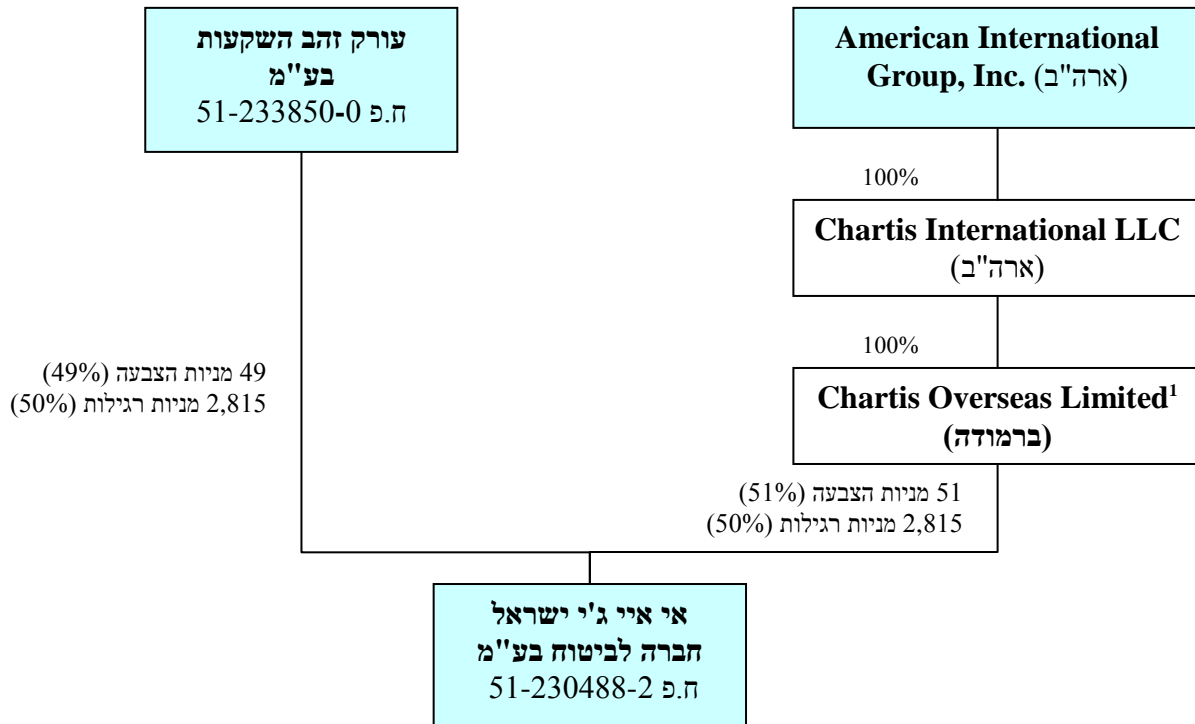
עורק זהב השקעות בע"מ
ח.פ 51-233850-0

American International Group, Inc. (ארה"ב)

100%

Chartis International LLC
(ארה"ב)

100%

Chartis Overseas Limited$^1$
(ברמודה)

49 מניות הצבעה (49%)
2,815 מניות רגילות (50%)

51 מניות הצבעה (51%)
2,815 מניות רגילות (50%)

אי איי ג'י ישראל
חברה לביטוח בע"מ
ח.פ 51-230488-2